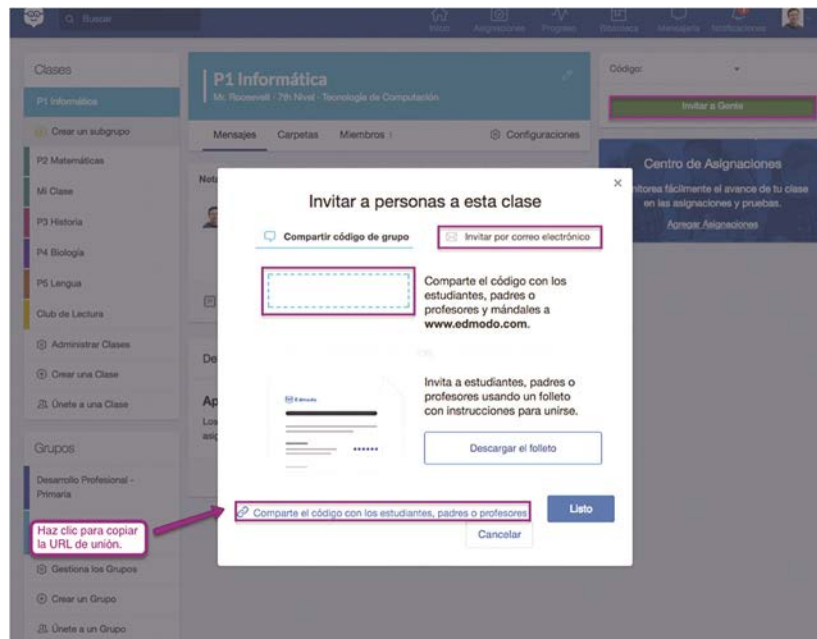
Buscar

Inicio Asignaciones Progreso Biblioteca Mensajería Notificaciones

Clases

P1 Informática

Crear un subgrupo

P2 Matemáticas

Mi Clase

P3 Historia

P4 Biología

P5 Lengua

Club de Lectura

Administrar Clases

Crear una Clase

Únete a una Clase

Grupos

Desarrollo Profesional - Primaria

Gestiona los Grupos

Crear un Grupo

Únete a un Grupo

P1 Informática

Mr. Roosevelt · 7th Nivel · Tecnología de Computación

Mensajes Carpetas Miembros Configuraciones

Código:

Invitar a Gente

Centro de Asignaciones

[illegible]itorea fácilmente el avance de tu clase en las asignaciones y pruebas.

Agregar Asignaciones

Invitar a personas a esta clase

Compartir código de grupo

Invitar por correo electrónico

Comparte el código con los estudiantes, padres o profesores y mándales a www.edmodo.com.

OR

Edmodo

Invita a estudiantes, padres o profesores usando un folleto con instrucciones para unirse.

Descargar el folleto

Comparte el código con los estudiantes, padres o profesores

Listo

Cancelar

Haz clic para copiar la URL de unión.